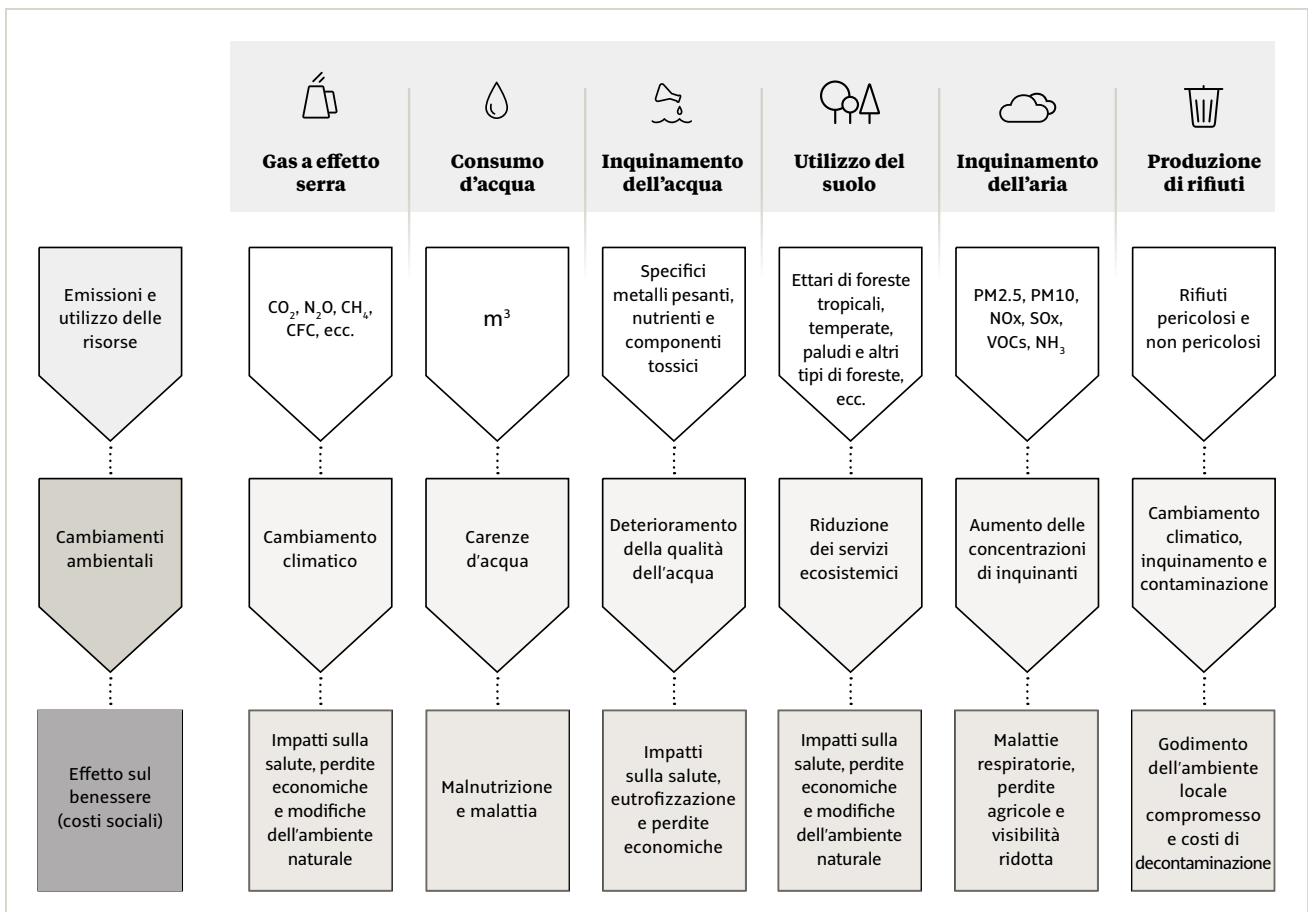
| | Gas a effetto serra | Consumo d'acqua | Inquinamento dell'acqua | Utilizzo del suolo | Inquinamento dell'aria | Produzione di rifiuti |
|---|---|---|---|---|---|---|
| Emissioni e utilizzo delle risorse | $CO_2$, $N_2O$, $CH_4$, CFC, ecc. | $m^3$ | Specifici metalli pesanti, nutrienti e componenti tossici | Ettari di foreste tropicali, temperate, paludi e altri tipi di foreste, ecc. | PM2.5, PM10, NOx, SOx, VOCs, $NH_3$ | Rifiuti pericolosi e non pericolosi |
| Cambiamenti ambientali | Cambiamento climatico | Carenze d'acqua | Deterioramento della qualità dell'acqua | Riduzione dei servizi ecosistemici | Aumento delle concentrazioni di inquinanti | Cambiamento climatico, inquinamento e contaminazione |
| Effetto sul benessere (costi sociali) | Impatti sulla salute, perdite economiche e modifiche dell'ambiente naturale | Malnutrizione e malattia | Impatti sulla salute, eutrofizzazione e perdite economiche | Impatti sulla salute, perdite economiche e modifiche dell'ambiente naturale | Malattie respiratorie, perdite agricole e visibilità ridotta | Godimento dell'ambiente locale compromesso e costi di decontaminazione |